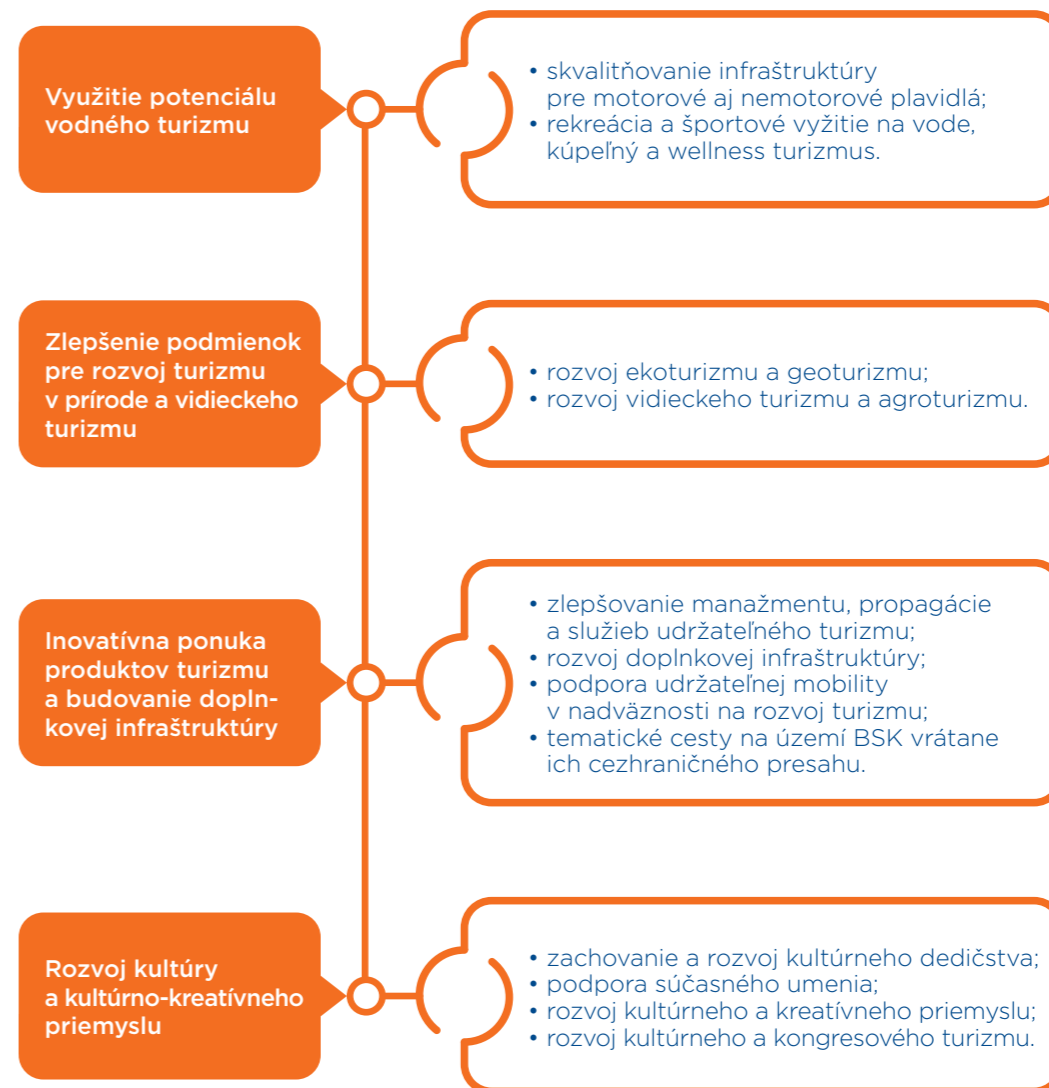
Využitie potenciálu vodného turizmu

• skvalitňovanie infraštruktúry pre motorové aj nemotorové plavidlá;
• rekreácia a športové vyžitie na vode, kúpeľný a wellness turizmus.

Zlepšenie podmienok pre rozvoj turizmu v prírode a vidieckeho turizmu

• rozvoj ekoturizmu a geoturizmu;
• rozvoj vidieckeho turizmu a agroturizmu.

Inovatívna ponuka produktov turizmu a budovanie doplnkovej infraštruktúry

• zlepšovanie manažmentu, propagácie a služieb udržateľného turizmu;
• rozvoj doplnkovej infraštruktúry;
• podpora udržateľnej mobility v nadväznosti na rozvoj turizmu;
• tematické cesty na území BSK vrátane ich cezhraničného presahu.

Rozvoj kultúry a kultúrno-kreatívneho priemyslu

• zachovanie a rozvoj kultúrneho dedičstva;
• podpora súčasného umenia;
• rozvoj kultúrneho a kreatívneho priemyslu;
• rozvoj kultúrneho a kongresového turizmu.